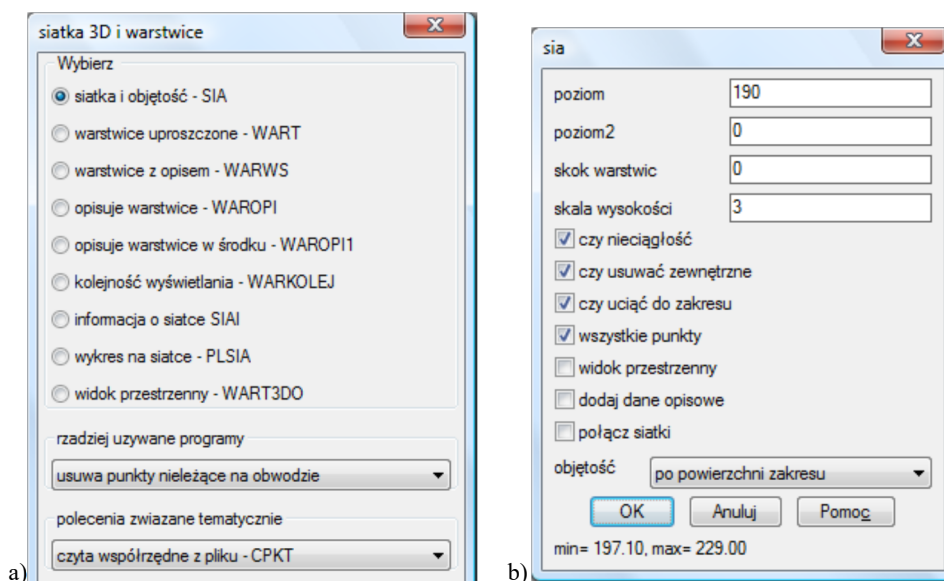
siatka 3D i warstwice

Wybierz

siatka i objętość - SIA

warstwice uproszczone - WART

warstwice z opisem - WARWS

opisuje warstwice - WAROPI

opisuje warstwice w środku - WAROPI1

kolejność wyświetlania - WARKOLEJ

informacja o siatce SIAI

wykres na siatce - PLSIA

widok przestrzenny - WART3DO

rzadziej uzywane programy

usuwa punkty nieleżące na obwodzie

polecenia zwiazane tematycznie

czyta współrzędne z pliku - CPKT

a)

sia

poziom 190

poziom2 0

skok warstwic 0

skala wysokości 3

czy nieciągłość

czy usuwać zewnętrzne

czy uciąć do zakresu

wszystkie punkty

widok przestrzenny

dodaj dane opisowe

połącz siatki

objętość po powierzchni zakresu

OK Anuluj Pomoc

min= 197.10, max= 229.00

b)